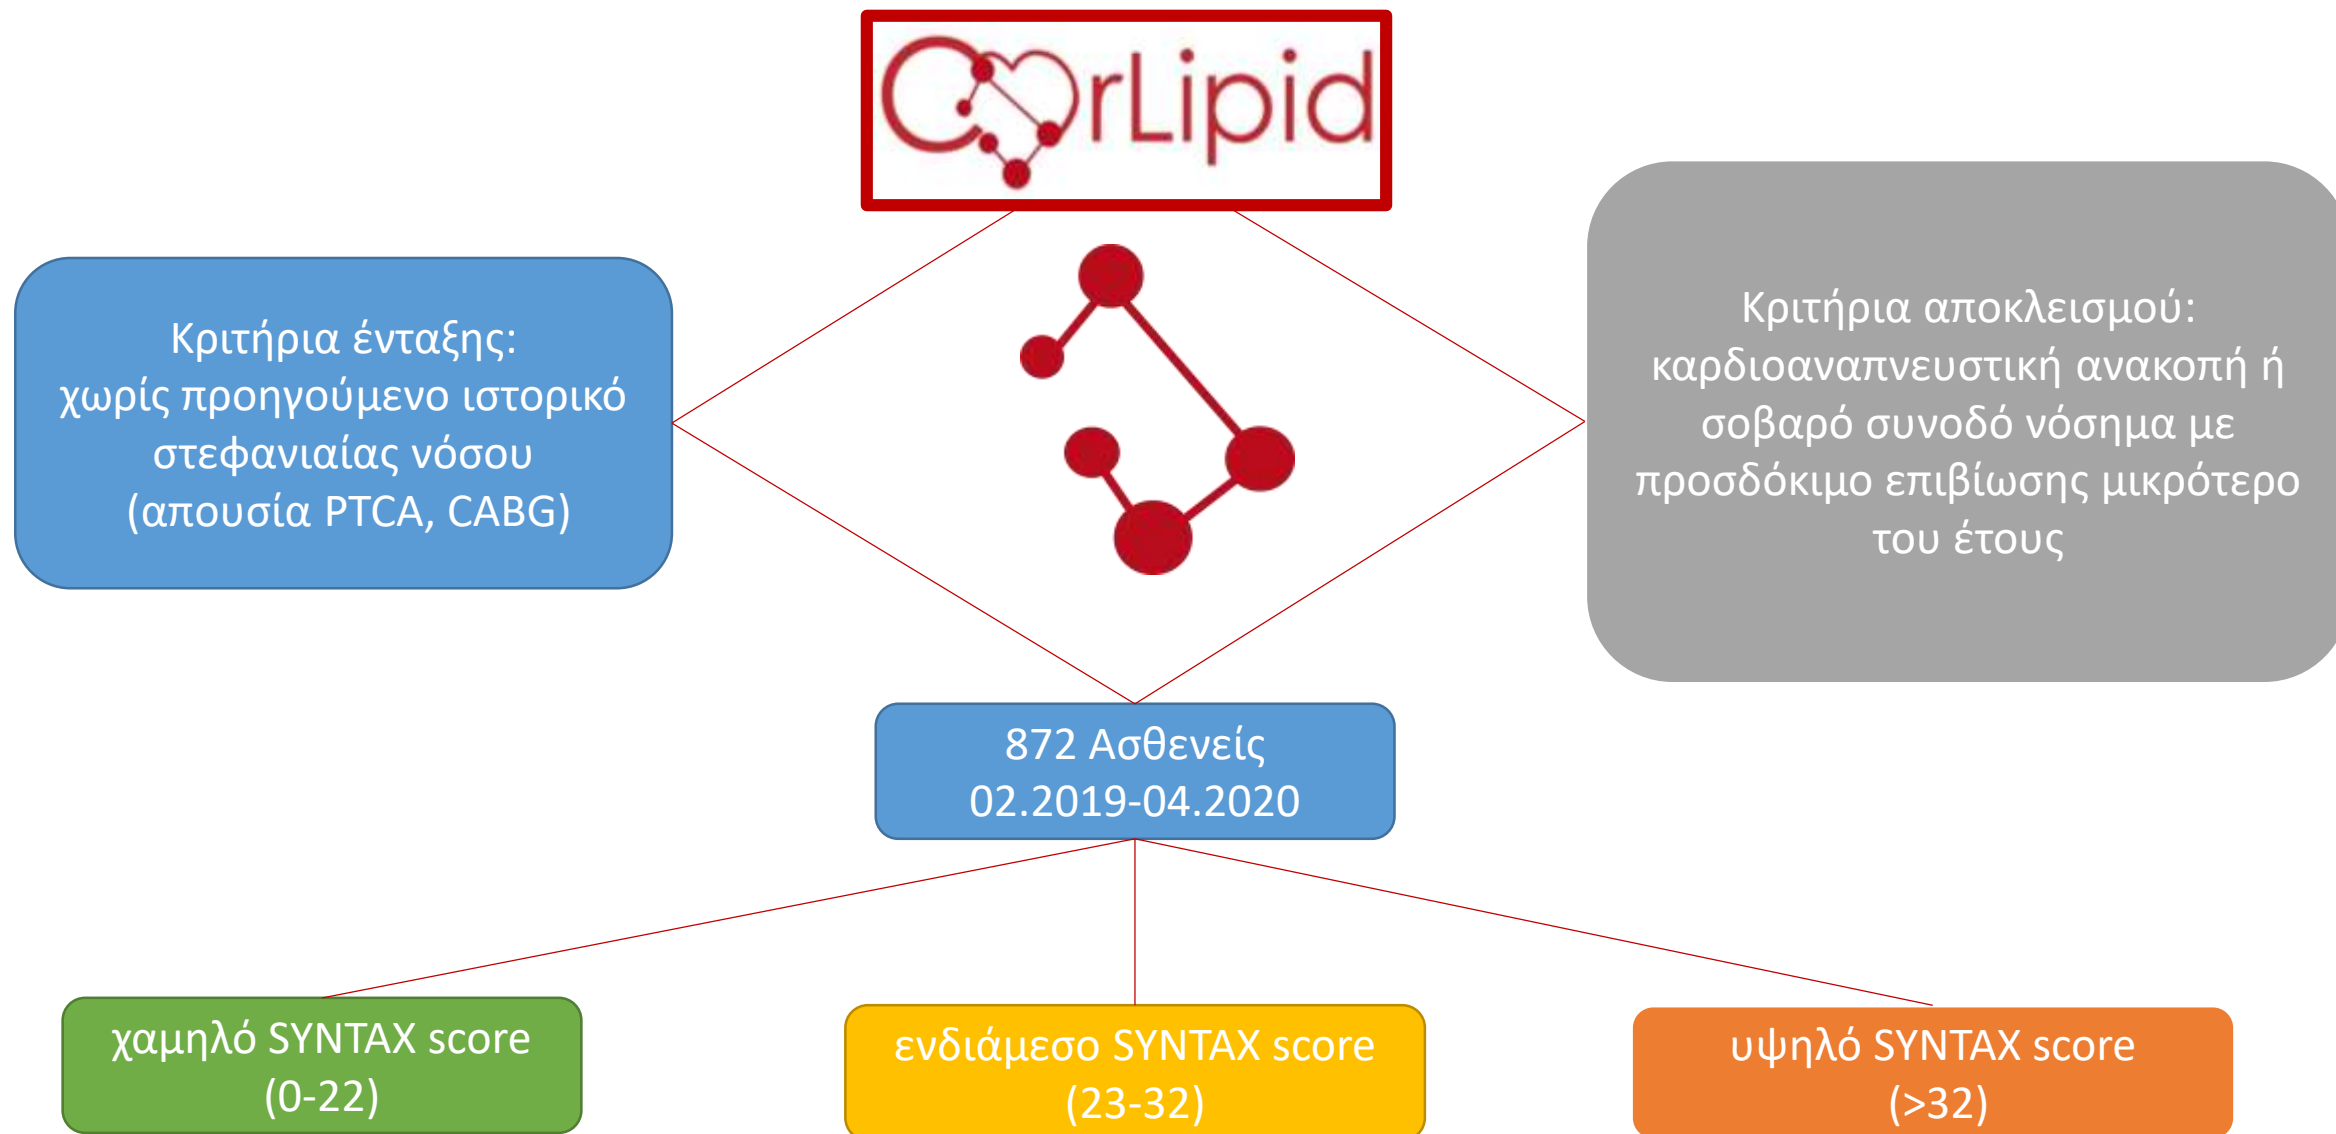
CorLipid

Κριτήρια ένταξης:
χωρίς προηγούμενο ιστορικό στεφανιαίας νόσου
(απουσία PTCA, CABG)

Κριτήρια αποκλεισμού:
καρδιοαναπνευστική ανακοπή ή σοβαρό συνοδό νόσημα με προσδόκιμο επιβίωσης μικρότερο του έτους

872 Ασθενείς
02.2019-04.2020

χαμηλό SYNTAX score
(0-22)

ενδιάμεσο SYNTAX score
(23-32)

υψηλό SYNTAX score
(>32)